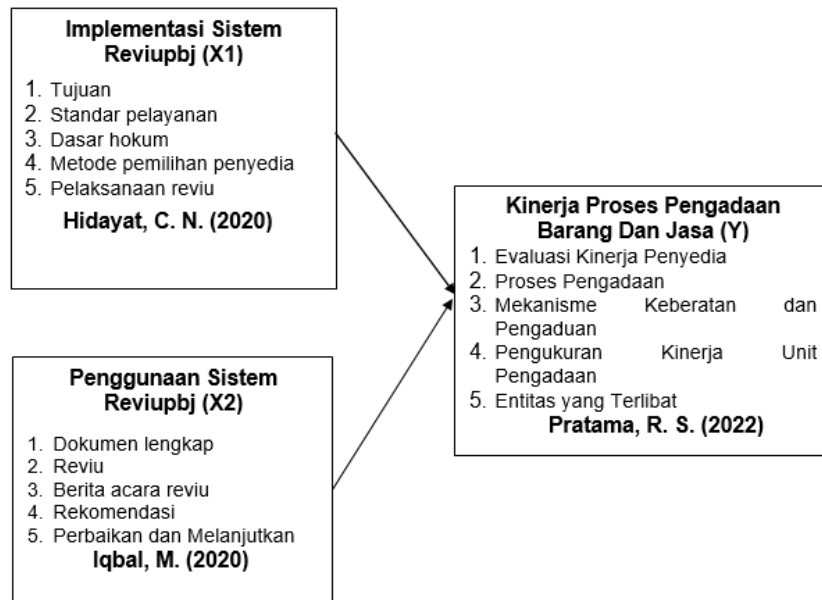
Implementasi Sistem Reviupbj (X1)

1. Tujuan
2. Standar pelayanan
3. Dasar hokum
4. Metode pemilihan penyedia
5. Pelaksanaan reviu

Hidayat, C. N. (2020)

Penggunaan Sistem Reviupbj (X2)

1. Dokumen lengkap
2. Reviu
3. Berita acara reviu
4. Rekomendasi
5. Perbaikan dan Melanjutkan

Iqbal, M. (2020)

Kinerja Proses Pengadaan Barang Dan Jasa (Y)

1. Evaluasi Kinerja Penyedia
2. Proses Pengadaan
3. Mekanisme Keberatan dan Pengaduan
4. Pengukuran Kinerja Unit Pengadaan
5. Entitas yang Terlibat

Pratama, R. S. (2022)